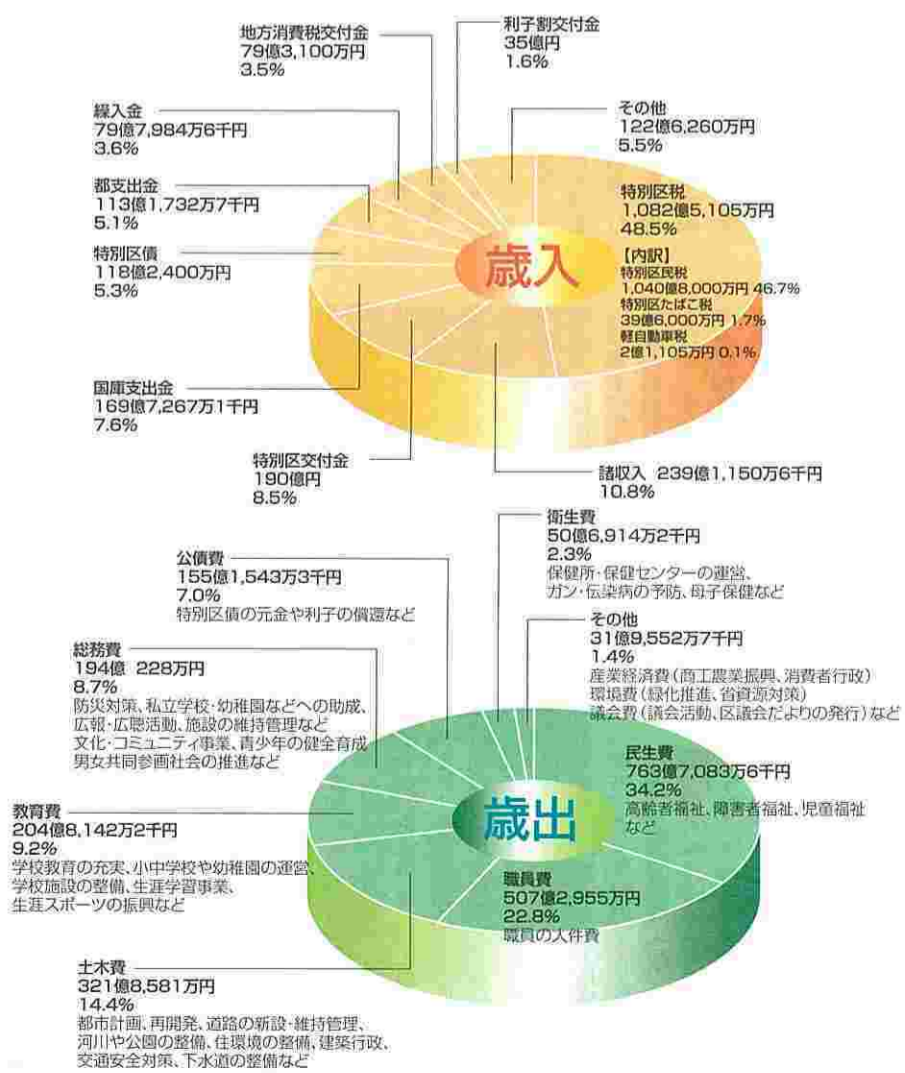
地方消費税交付金
79億3,100万円
3.5%

利子割交付金
35億円
1.6%

繰入金
79億7,984万6千円
3.6%

その他
122億6,260万円
5.5%

都支出金
113億1,732万7千円
5.1%

特別区税
1,082億5,105万円
48.5%

特別区債
118億2,400万円
5.3%

歳入

【内訳】
特別区民税
1,040億8,000万円 46.7%
特別区たばこ税
39億6,000万円 1.7%
軽自動車税
2億1,105万円 0.1%

国庫支出金
169億7,267万1千円
7.6%

特別区交付金
190億円
8.5%

諸収入 239億1,150万6千円
10.8%

衛生費
50億6,914万2千円
2.3%
保健所・保健センターの運営、ガン・伝染病の予防、母子保健など

公債費
155億1,543万3千円
7.0%
特別区債の元金や利子の償還など

その他
31億9,552万7千円
1.4%
産業経済費（商工農業振興、消費者行政）
環境費（緑化推進、省資源対策）
議会費（議会活動、区議会だよりの発行）など

総務費
194億 228万円
8.7%
防災対策、私立学校・幼稚園などへの助成、広報・広聴活動、施設の維持管理など
文化・コミュニティ事業、青少年の健全育成
男女共同参画社会の推進など

民生費
763億7,083万6千円
34.2%
高齢者福祉、障害者福祉、児童福祉など

歳出

教育費
204億8,142万2千円
9.2%
学校教育の充実、小中学校や幼稚園の運営、学校施設の整備、生涯学習事業、生涯スポーツの振興など

職員費
507億2,955万円
22.8%
職員の人件費

土木費
321億8,581万円
14.4%
都市計画、再開発、道路の新設・維持管理、河川や公園の整備、住環境の整備、建築行政、交通安全対策、下水道の整備など